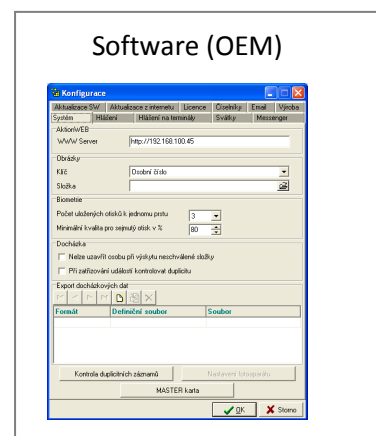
Software (OEM)

Konfigurace

Aktualizace SW | Aktualizace z internetu | Licence | Číselníky | Email | Výroba
Systém | Hlášení | Hlášení na terminály | Svátky | Messenger

AktionWEB
WWW Server http://192.168.100.45

Obrázky
Klíč Osobní číslo
Složka

Biometrie
Počet uložených otisků k jednomu prstu 3
Minimální kvalita pro sejmutý otisk v % 80

Docházka
Nelze uzavřít osobu při výskytu neschválené složky
Při zařizování události kontrolovat duplicitu

Export docházkových dat

| Formát | Definiční soubor | Soubor |
|---|---|---|

Kontrola duplicitních záznamů
Nastavení fotoaparátu
MASTER karta
OK
Storno